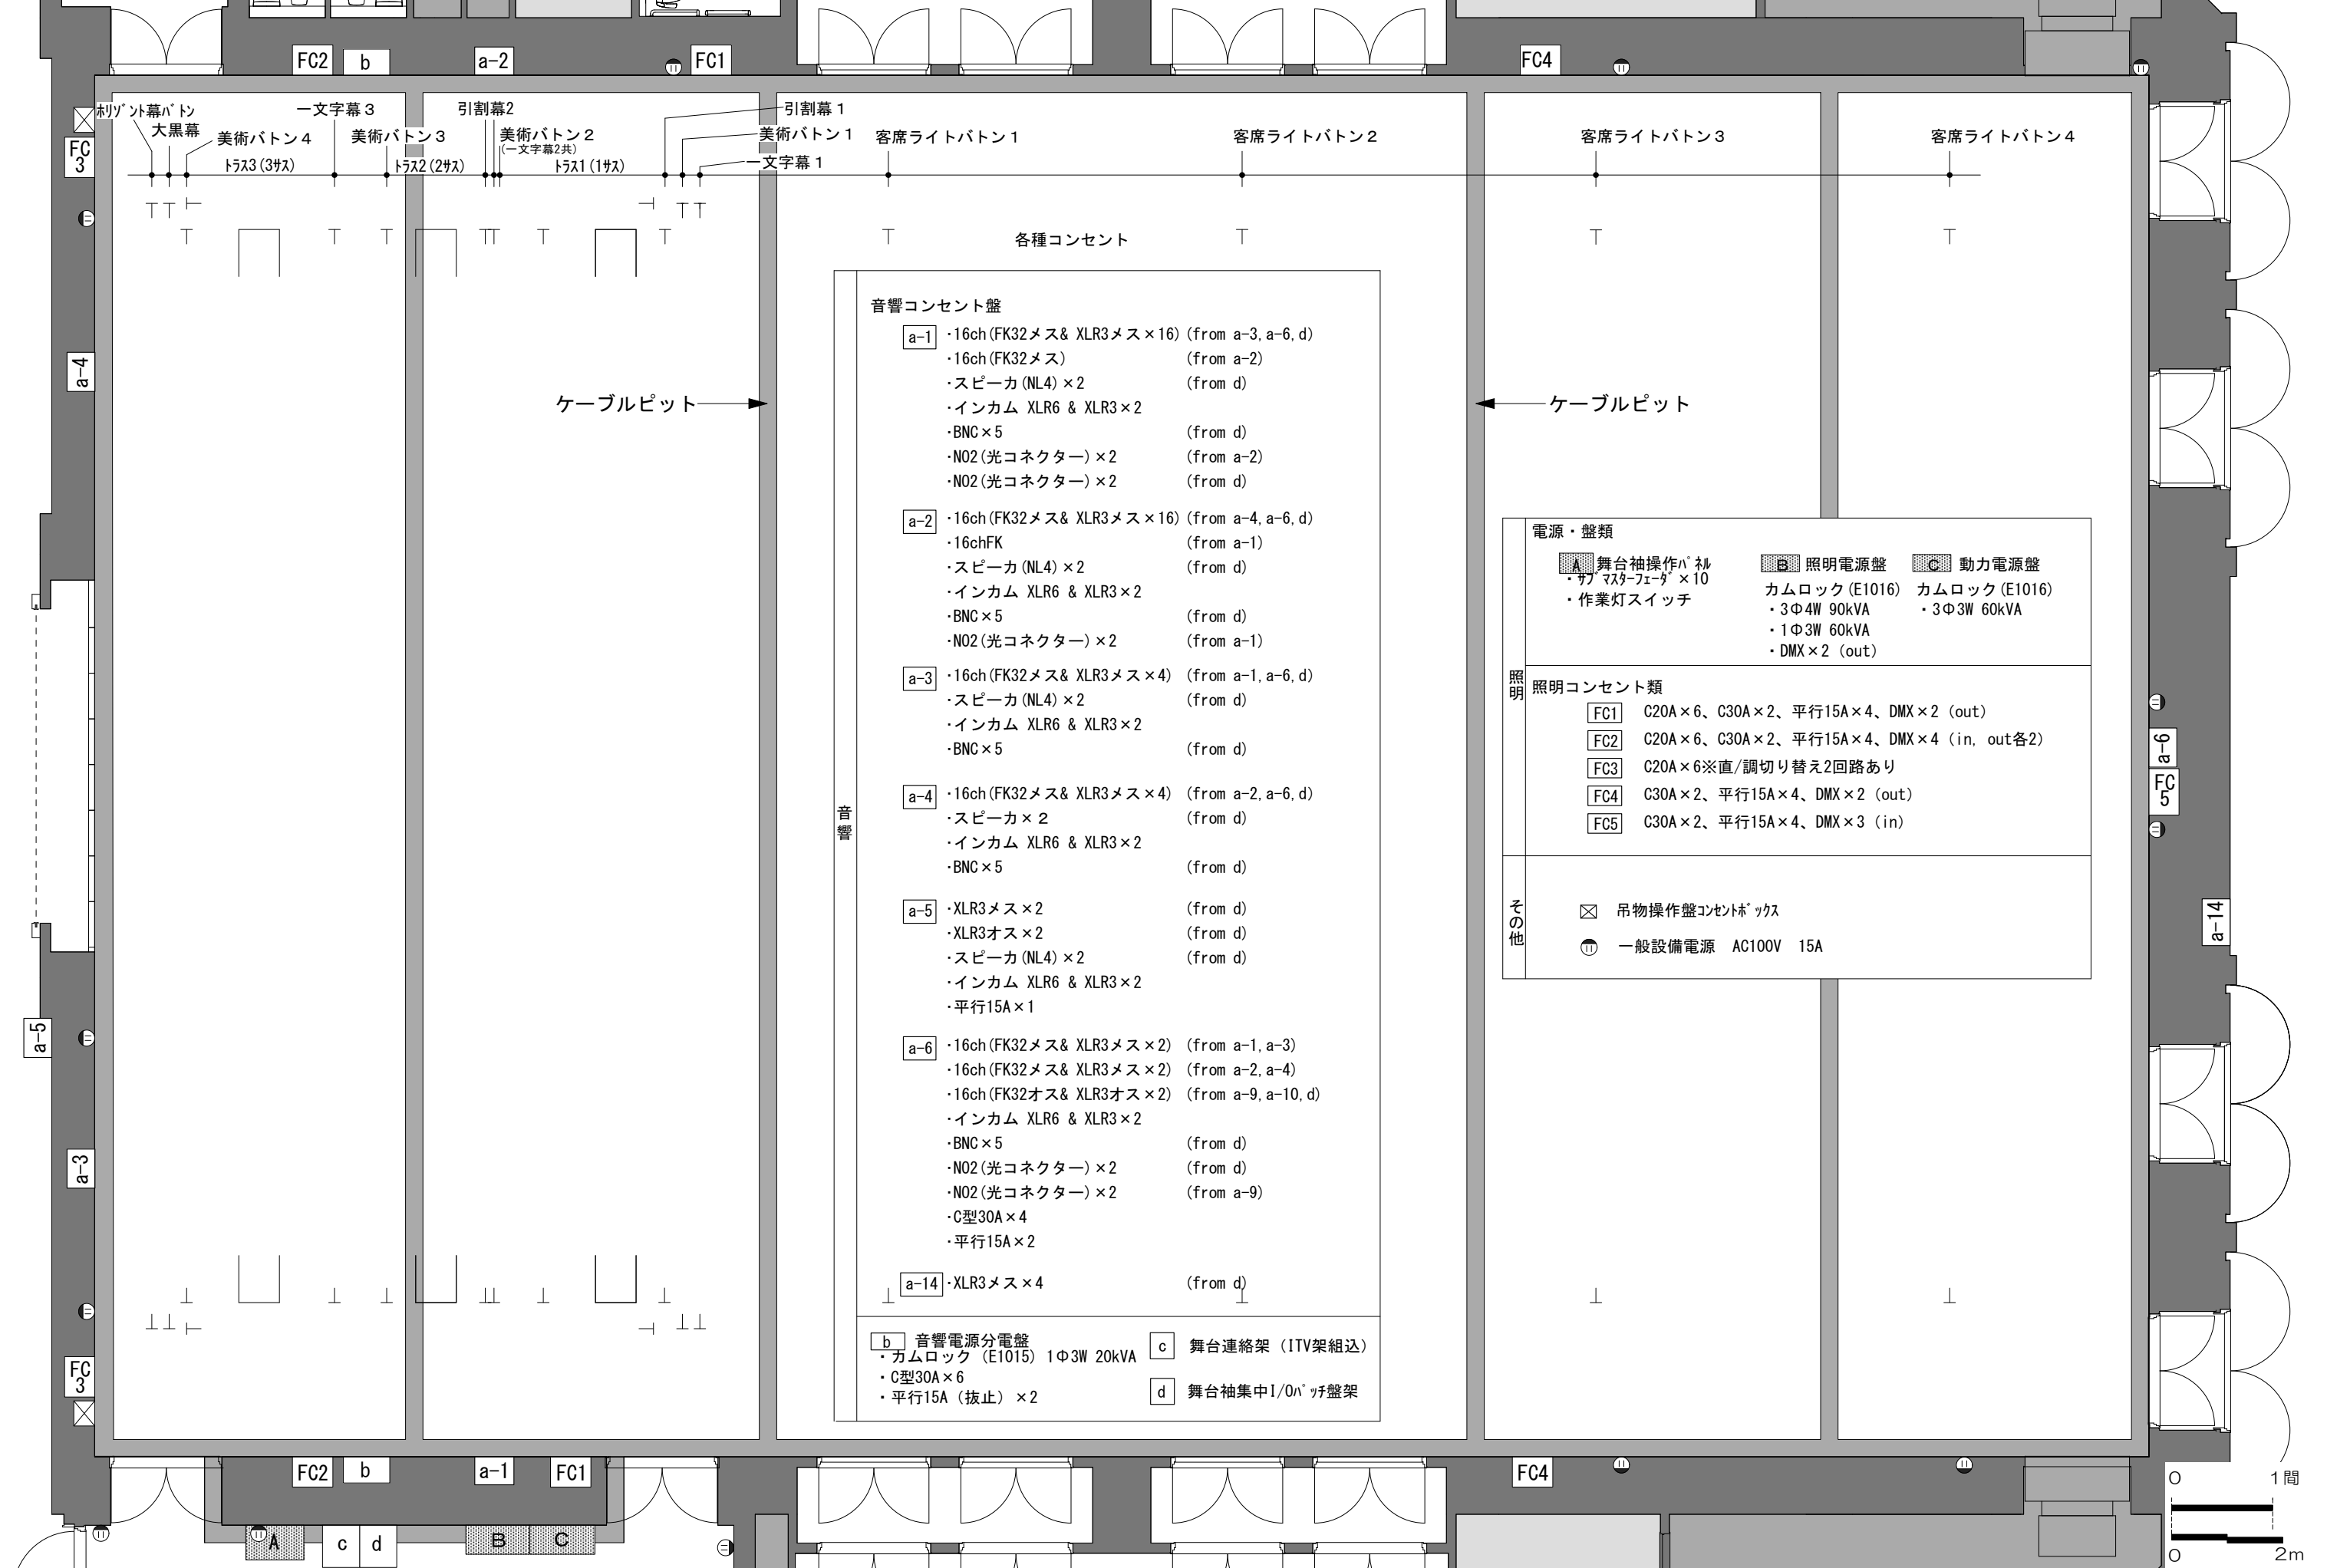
FC2 b a-2 FC1 FC4

ホリゾント幕バトン
大黒幕
美術バトン４
一文字幕３
美術バトン３
引割幕2
美術バトン２
(一文字幕2共)
引割幕１
美術バトン１
一文字幕１
トラス3(3サス)
トラス2(2サス)
トラス1(1サス)
客席ライトバトン１
客席ライトバトン２
客席ライトバトン３
客席ライトバトン４

FC 3
a-4
a-5
a-3
FC 3

各種コンセント

ケーブルピット
ケーブルピット

音響

音響コンセント盤

| | | |
|---|---|---|
| a-1 | ·16ch(FK32メス& XLR3メス×16) | (from a-3, a-6, d) |
| | ·16ch(FK32メス) | (from a-2) |
| | ·スピーカ(NL4)×2 | (from d) |
| | ·インカム XLR6 & XLR3×2 | |
| | ·BNC×5 | (from d) |
| | ·NO2(光コネクター)×2 | (from a-2) |
| | ·NO2(光コネクター)×2 | (from d) |
| a-2 | ·16ch(FK32メス& XLR3メス×16) | (from a-4, a-6, d) |
| | ·16chFK | (from a-1) |
| | ·スピーカ(NL4)×2 | (from d) |
| | ·インカム XLR6 & XLR3×2 | |
| | ·BNC×5 | (from d) |
| | ·NO2(光コネクター)×2 | (from a-1) |
| a-3 | ·16ch(FK32メス& XLR3メス×4) | (from a-1, a-6, d) |
| | ·スピーカ(NL4)×2 | (from d) |
| | ·インカム XLR6 & XLR3×2 | |
| | ·BNC×5 | (from d) |
| a-4 | ·16ch(FK32メス& XLR3メス×4) | (from a-2, a-6, d) |
| | ·スピーカ×２ | (from d) |
| | ·インカム XLR6 & XLR3×2 | |
| | ·BNC×5 | (from d) |
| a-5 | ·XLR3メス×2 | (from d) |
| | ·XLR3オス×2 | (from d) |
| | ·スピーカ(NL4)×2 | (from d) |
| | ·インカム XLR6 & XLR3×2 | |
| | ·平行15A×1 | |
| a-6 | ·16ch(FK32メス& XLR3メス×2) | (from a-1, a-3) |
| | ·16ch(FK32メス& XLR3メス×2) | (from a-2, a-4) |
| | ·16ch(FK32オス& XLR3オス×2) | (from a-9, a-10, d) |
| | ·インカム XLR6 & XLR3×2 | |
| | ·BNC×5 | (from d) |
| | ·NO2(光コネクター)×2 | (from d) |
| | ·NO2(光コネクター)×2 | (from a-9) |
| | ·C型30A×4 | |
| | ·平行15A×2 | |
| a-14 | ·XLR3メス×4 | (from d) |

b 音響電源分電盤
・カムロック (E1015) 1Φ3W 20kVA
・C型30A×6
・平行15A (抜止) ×2
c 舞台連絡架 (ITV架組込)
d 舞台袖集中I/Oパッチ盤架

電源・盤類
A 舞台袖操作パネル
・サブマスターフェーダ ×10
・作業灯スイッチ
B 照明電源盤
カムロック(E1016)
・3Φ4W 90kVA
・1Φ3W 60kVA
・DMX×2 (out)
C 動力電源盤
カムロック(E1016)
・3Φ3W 60kVA

照明
照明コンセント類
FC1 C20A×6、C30A×2、平行15A×4、DMX×2 (out)
FC2 C20A×6、C30A×2、平行15A×4、DMX×4 (in, out各2)
FC3 C20A×6※直/調切り替え2回路あり
FC4 C30A×2、平行15A×4、DMX×2 (out)
FC5 C30A×2、平行15A×4、DMX×3 (in)

その他
吊物操作盤コンセントボックス
一般設備電源 AC100V 15A

a-6
FC 5
a-14

FC2 b a-1 FC1 FC4
A c d B C

O 1間
O 2m